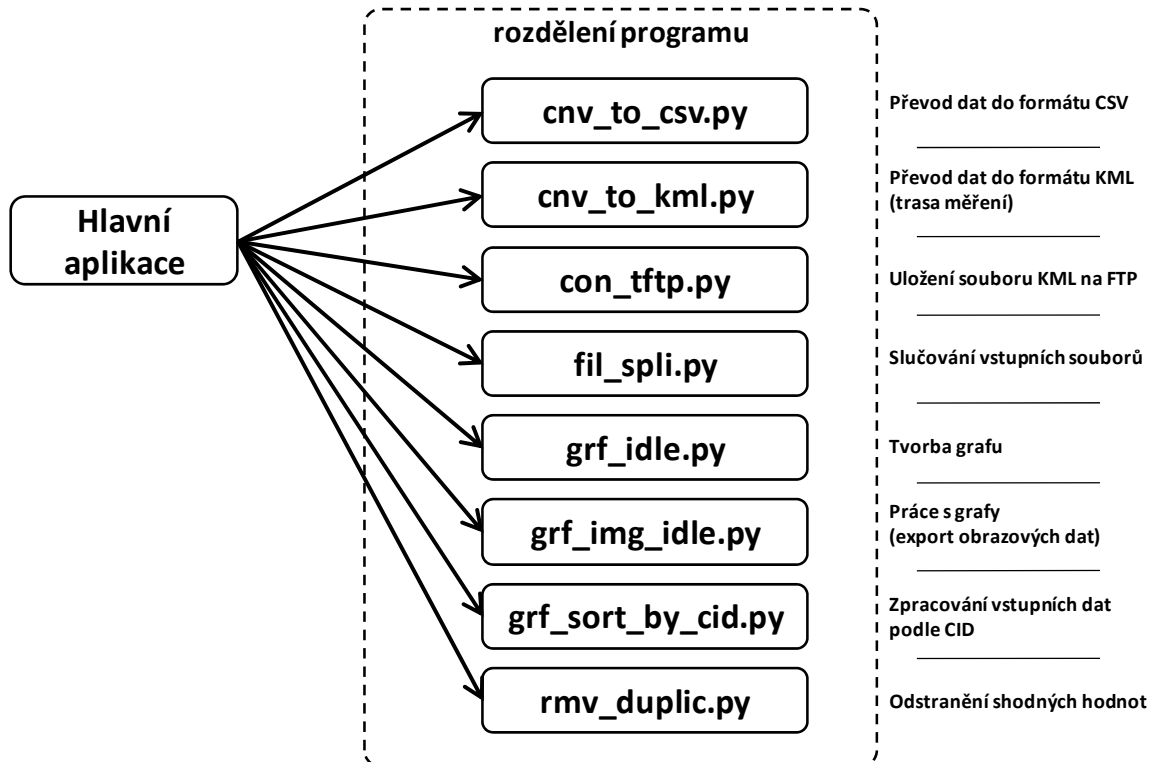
Hlavní aplikace

rozdělení programu

cnv_to_csv.py

Převod dat do formátu CSV

cnv_to_kml.py

Převod dat do formátu KML (trasa měření)

con_tftp.py

Uložení souboru KML na FTP

fil_spli.py

Slučování vstupních souborů

grf_idle.py

Tvorba grafu

grf_img_idle.py

Práce s grafy (export obrazových dat)

grf_sort_by_cid.py

Zpracování vstupních dat podle CID

rmv_duplic.py

Odstranění shodných hodnot